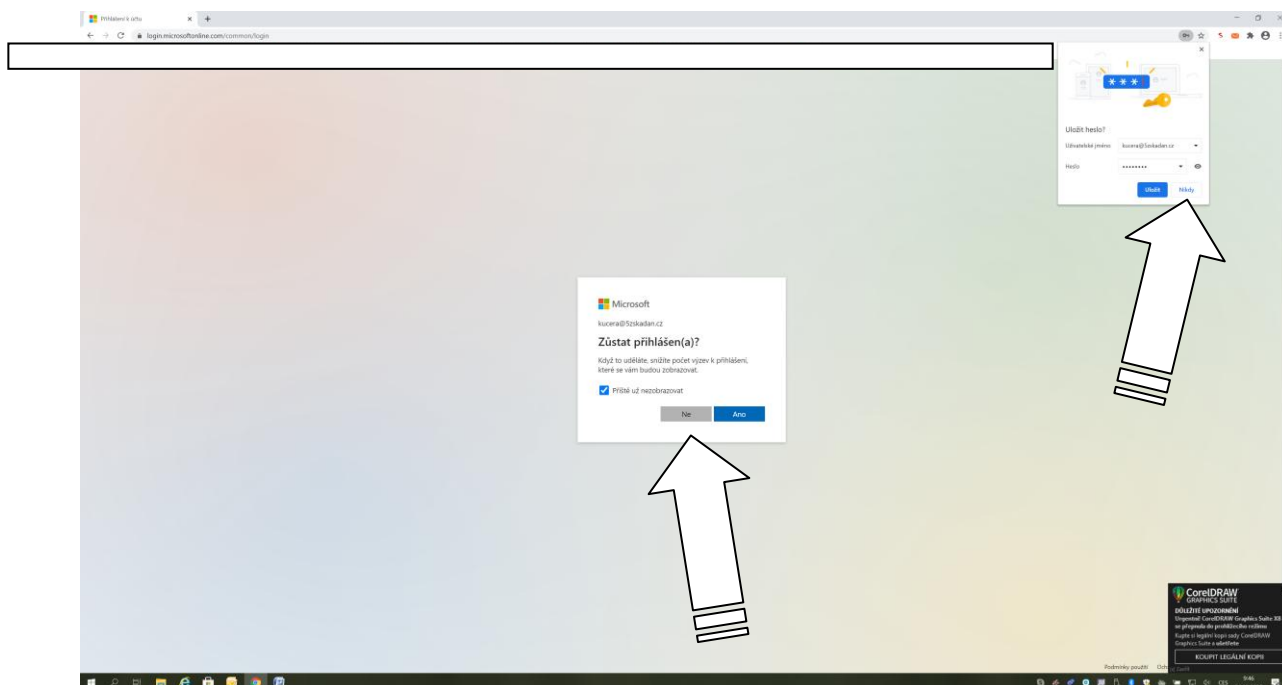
Přihlášení k účtu

login.microsoftonline.com/common/login

Uložit heslo?

Uživatelské jméno kucera@5zskadan.cz

Heslo ••••••••

Uložit Nikdy

Microsoft

kucera@5zskadan.cz

Zůstat přihlášen(a)?

Když to uděláte, snížíte počet výzev k přihlášení, které se vám budou zobrazovat.

Příště už nezobrazovat

Ne Ano

CorelDRAW GRAPHICS SUITE

DŮLEŽITÉ UPOZORNĚNÍ

Ungenteel CorelDRAW Graphics Suite X8 se přepnula do prohlížecího režimu

Kupte si legální kopii sady CorelDRAW Graphics Suite a ušetřete

KOUPIT LEGÁLNÍ KOPII

Podmínky použití Och

CES 9:46